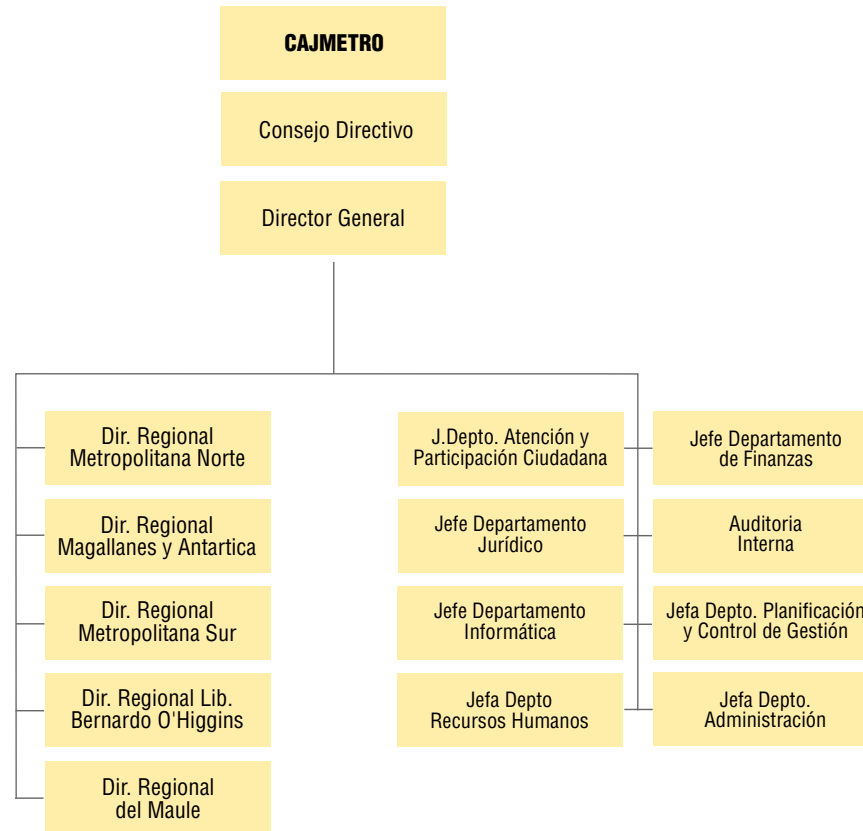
CAJMETRO

Consejo Directivo

Director General

Dir. Regional Metropolitana Norte

Dir. Regional Magallanes y Antartica

Dir. Regional Metropolitana Sur

Dir. Regional Lib. Bernardo O'Higgins

Dir. Regional del Maule

J.Depto. Atención y Participación Ciudadana

Jefe Departamento Jurídico

Jefe Departamento Informática

Jefa Depto Recursos Humanos

Jefe Departamento de Finanzas

Auditoria Interna

Jefa Depto. Planificación y Control de Gestión

Jefa Depto. Administración